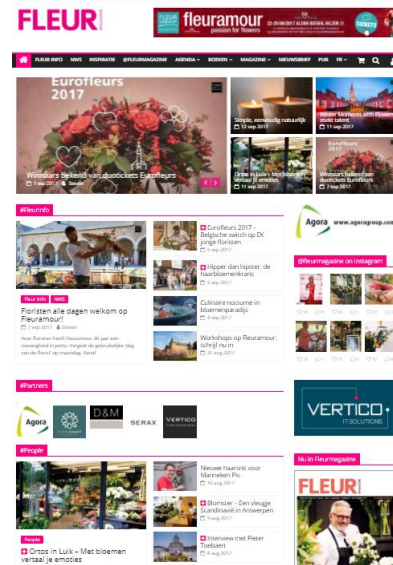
FLEUR MAGAZINE

FLEUR MAGAZINE fleuramour passion for flowers 23-25/09/2017 ALDEN BIESEN, BILZEN (B) TICKETS

FLEUR INFO NWS INSPIRATIE @FLEURMAGAZINE AGENDA BOEKEN MAGAZINE NIEUWSBRIEF PUB FR

Eurofleurs 2017

Winnaars bekend van duotickets Eurofleurs
7 sep 2017 Steven

Simple, eenvoudig natuurlijk
12 sep 2017

Winter Moments with Flowers
11 sep 2017

Ortos in Luik - Met bloemen vertaal je emoties
11 sep 2017

Winnaars bekend van duotickets Fleuramour
11 sep 2017

#FleurInfo

Fleur Info NWS

Floristen alle dagen welkom op Fleuramour!
7 sep 2017 Steven

Voor floristen heeft Fleuramour dit jaar een nieuwigheid in petto: tregaat de gebruikelijke 'dag van de florist' op maandag. Vanaf

Eurofleurs 2017 - Belgische switch op EK jonge floristen
8 sep 2017

Hipper dan hipster: de haarbloemenkrans
5 sep 2017

Culinaire noctume in bloemenparadijs
4 sep 2017

Workshops op Fleuramour: schrijf nu in
1 sep 2017

Agora www.agoragroup.com

@fleurmagazine on Instagram

#Partners

Agora D&M SERAX VERTICO

VERTICO IT SOLUTIONS

#People

People

Ortos in Luik - Met bloemen vertaal je emoties

Nieuwe haarsnit voor Manneken Pis
10 aug 2017

Blomster - Een vleugje Scandinavië in Antwerpen
9 aug 2017

Interview met Pieter Toebaert
9 aug 2017

Nu in Fleurmagazine

FLEUR